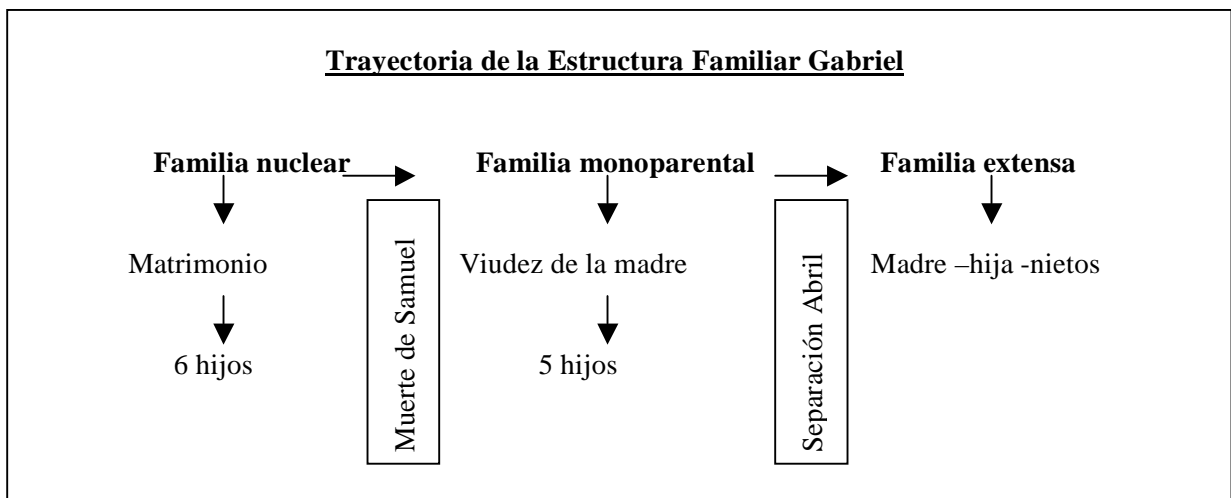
Trayectoria de la Estructura Familiar Gabriel

Familia nuclear

Matrimonio

6 hijos

Muerte de Samuel

Familia monoparental

Viudez de la madre

5 hijos

Separación Abril

Familia extensa

Madre –hija -nietos